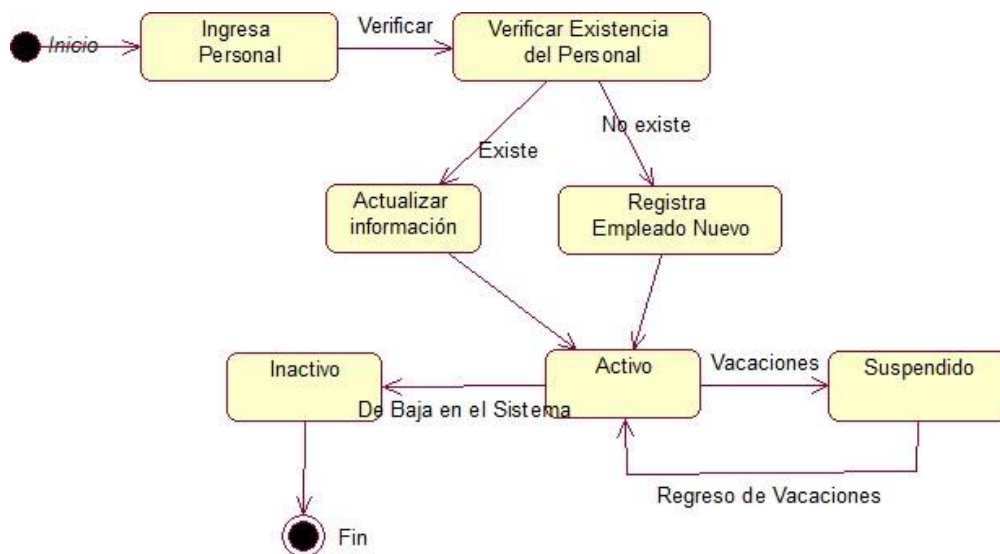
Inicio
Ingresa Personal
Verificar
Verificar Existencia del Personal
Existe
No existe
Actualizar información
Registra Empleado Nuevo
Inactivo
Activo
Vacaciones
Suspendido
De Baja en el Sistema
Regreso de Vacaciones
Fin